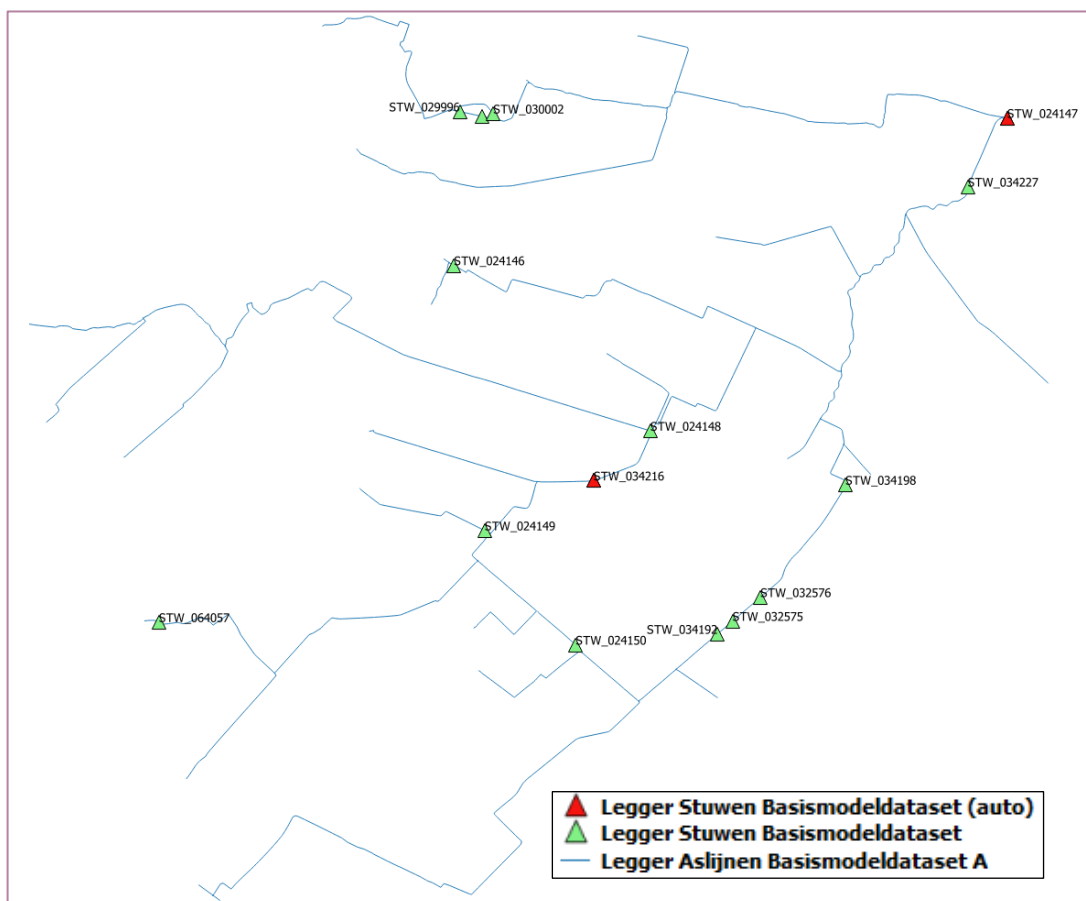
STW_029996
STW_030002
STW_024147
STW_034227
STW_024146
STW_024148
STW_034216
STW_034198
STW_024149
STW_032576
STW_064057
STW_034192
STW_032575
STW_024150

Legger Stuwen Basismodeldataset (auto)
Legger Stuwen Basismodeldataset
Legger Aslijnen Basismodeldataset A